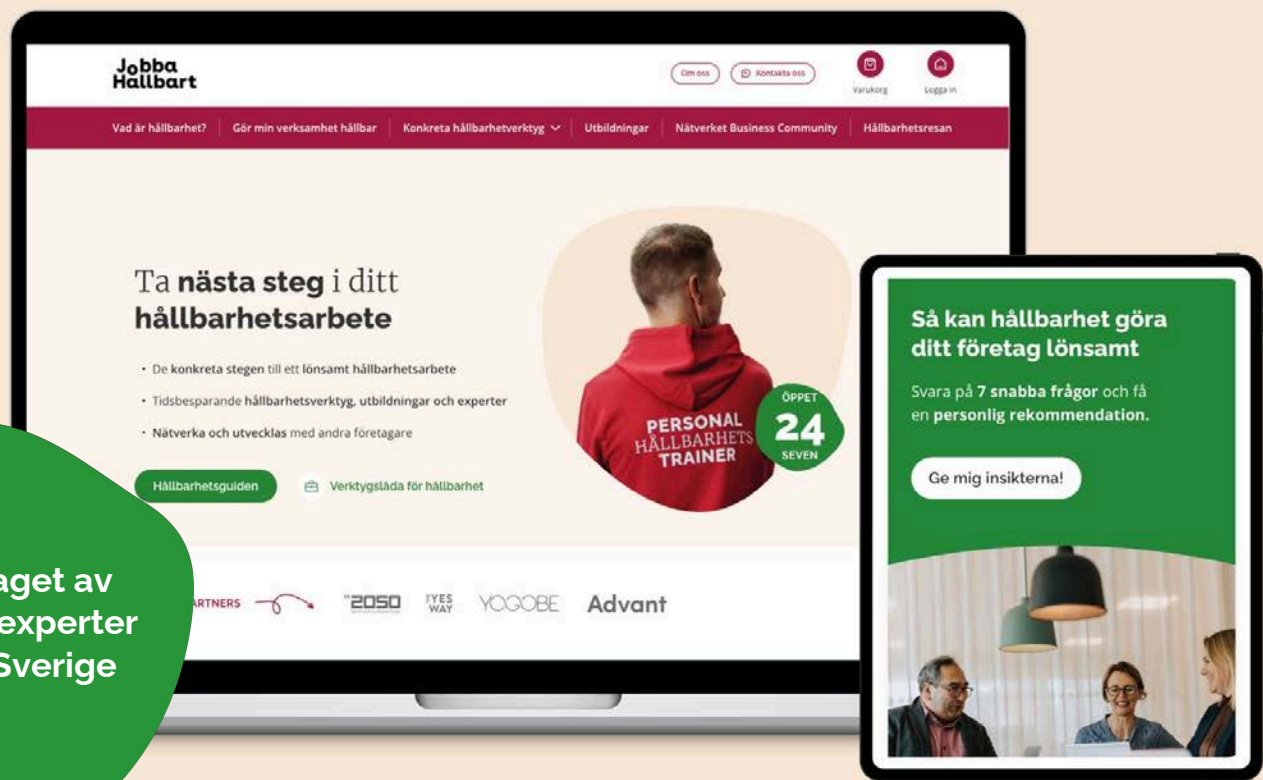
Jobba Hållbart

Om oss

Kontakta oss

Varukorg

Logga in

Vad är hållbarhet? | Gör min verksamhet hållbar | Konkreta hållbarhetverktyg | Utbildningar | Nätverket Business Community | Hållbarhetsresan

Ta **nästa steg** i ditt **hållbarhetsarbete**

• De konkreta stegen till ett lönsamt hållbarhetsarbete
• Tidsbesparande hållbarhetsverktyg, utbildningar och experter
• Nätverka och utvecklas med andra företagare

Hållbarhetsguiden

Verktygslåda för hållbarhet

PERSONAL HÅLLBARHETS TRAINER

ÖPPET 24 SEVEN

RTNERS

"2050

YES WAY

YOGOBE

Advant

aget av
experter
Sverige

Så kan hållbarhet göra ditt företag lönsamt

Svara på **7 snabba frågor** och få en **personlig rekommendation.**

Ge mig insikterna!